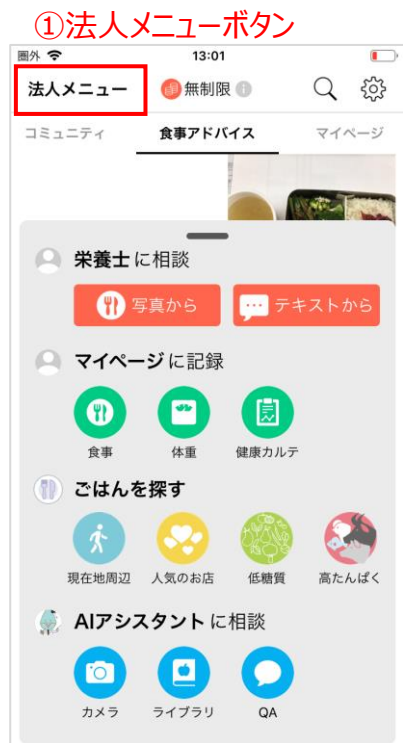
①法人メニューボタン

圏外 13:01

法人メニュー 無制限

コミュニティ 食事アドバイス マイページ

栄養士に相談

写真から テキストから

マイページに記録

食事 体重 健康カルテ

ごはんを探す

現在地周辺 人気のお店 低糖質 高たんぱく

AIアシスタントに相談

カメラ ライブラリ QA